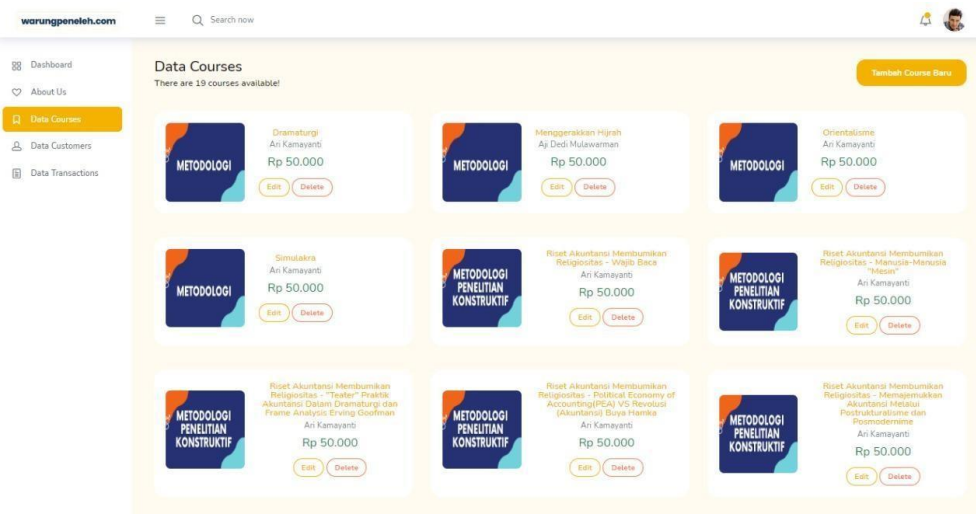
warungpeneleh.com

Search now

Dashboard
About Us
Data Courses
Data Customers
Data Transactions

Data Courses
There are 19 courses available!

Tambah Course Baru

METODOLOGI
Dramaturgi
Ari Kamayanti
Rp 50.000
Edit Delete

METODOLOGI
Menggerakkan Hijrah
Aji Dedi Mulawarman
Rp 50.000
Edit Delete

METODOLOGI
Orientalisme
Ari Kamayanti
Rp 50.000
Edit Delete

METODOLOGI
Simulakra
Ari Kamayanti
Rp 50.000
Edit Delete

METODOLOGI PENELITIAN KONSTRUKTIF
Riset Akuntansi Membumikan Religiositas - Wajib Baca
Ari Kamayanti
Rp 50.000
Edit Delete

METODOLOGI PENELITIAN KONSTRUKTIF
Riset Akuntansi Membumikan Religiositas - Manusia-Manusia "Mesin"
Ari Kamayanti
Rp 50.000
Edit Delete

METODOLOGI PENELITIAN KONSTRUKTIF
Riset Akuntansi Membumikan Religiositas - "Teater" Praktik Akuntansi Dalam Dramaturgi dan Frame Analysis Erving Goofman
Ari Kamayanti
Rp 50.000
Edit Delete

METODOLOGI PENELITIAN KONSTRUKTIF
Riset Akuntansi Membumikan Religiositas - Political Economy of Accounting(PEA) VS Revolusi (Akuntansi) Buya Hamka
Ari Kamayanti
Rp 50.000
Edit Delete

METODOLOGI PENELITIAN KONSTRUKTIF
Riset Akuntansi Membumikan Religiositas - Memajemukkan Akuntansi Melalui Postrukturalisme dan Posmodernime
Ari Kamayanti
Rp 50.000
Edit Delete